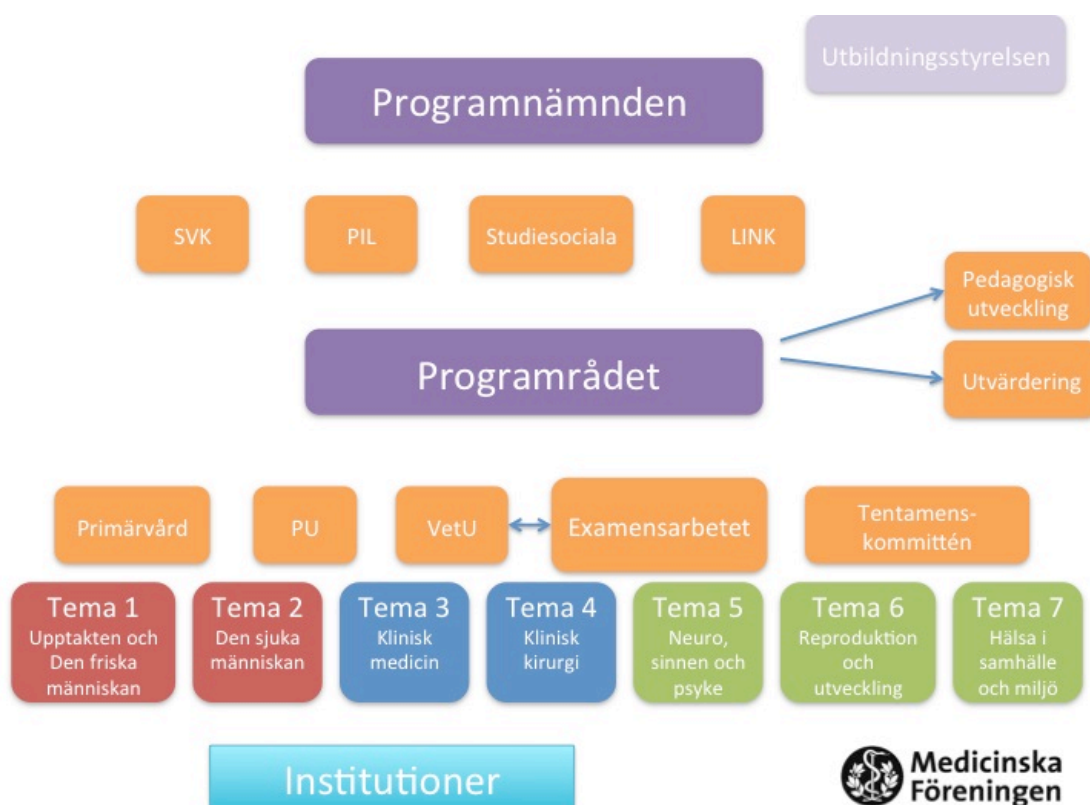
Utbildningsstyrelsen

Programnämnden

SVK

PIL

Studiesociala

LINK

Pedagogisk utveckling

Programrådet

Utvärdering

Primärvård

PU

VetU

Examensarbetet

Tentamens-kommittén

Tema 1
Upptakten och Den friska människan

Tema 2
Den sjuka människan

Tema 3
Klinisk medicin

Tema 4
Klinisk kirurgi

Tema 5
Neuro, sinnen och psyke

Tema 6
Reproduktion och utveckling

Tema 7
Hälsa i samhälle och miljö

Institutioner

Medicinska Föreningen